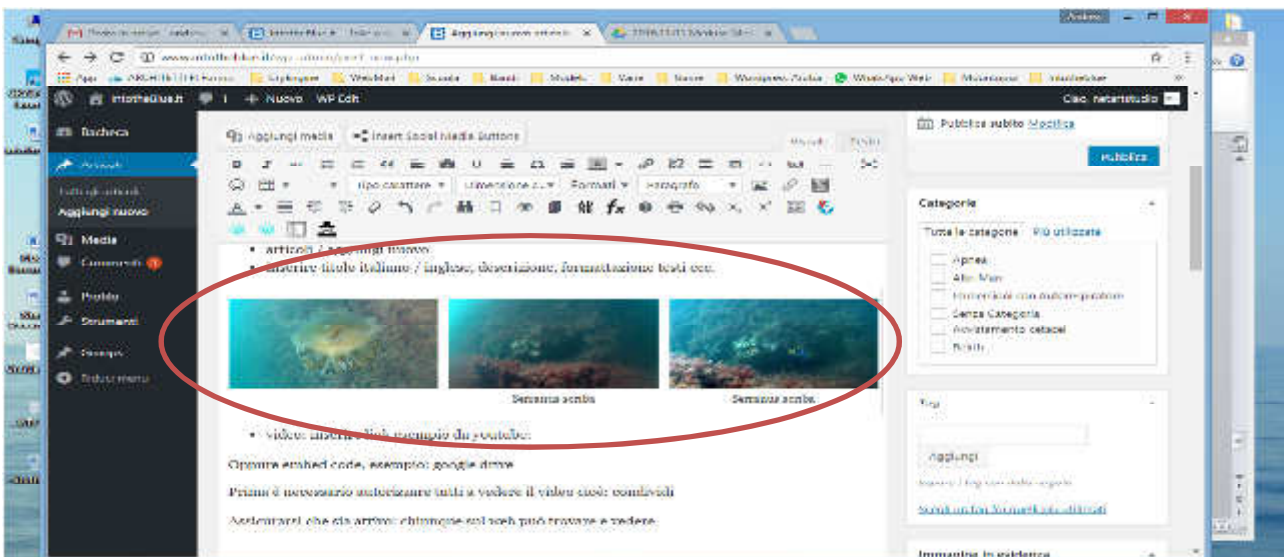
Aggiungi nuovo articolo

intotheblue.it   1   + Nuovo   WP Edit   Ciao, netartstudio

Bacheca
Articoli
Tutti gli articoli
Aggiungi nuovo
Media
Commenti
Profilo
Strumenti
Riduci menu

Aggiungi media   Insert Social Media Buttons   Visuale   Testo

Tipo carattere   Dimensione c...   Formati   Paragrafo

• articoli / aggiungi nuovo
• inserire titolo italiano / inglese, descrizione, formattazione testi ecc.

Serranus scriba   Serranus scriba

• video: inserire link esempio da youtube:

Oppure embed code, esempio: google drive

Prima è necessario autorizzare tutti a vedere il video cioè condividi

Assicurarsi che sia attivo: chiunque sul web può trovare e vedere

Pubblica subito Modifica
Pubblica

Categorie
Tutte le categorie   Più utilizzate
Apnea
Alto Mare
Immersioni con autorespiratore
Senza Categoria
Avvistamento cetacei
Relitti

Tag
Aggiungi
Separa i tag con delle virgole
Scegli tra i tag più utilizzati

Immagine in evidenza